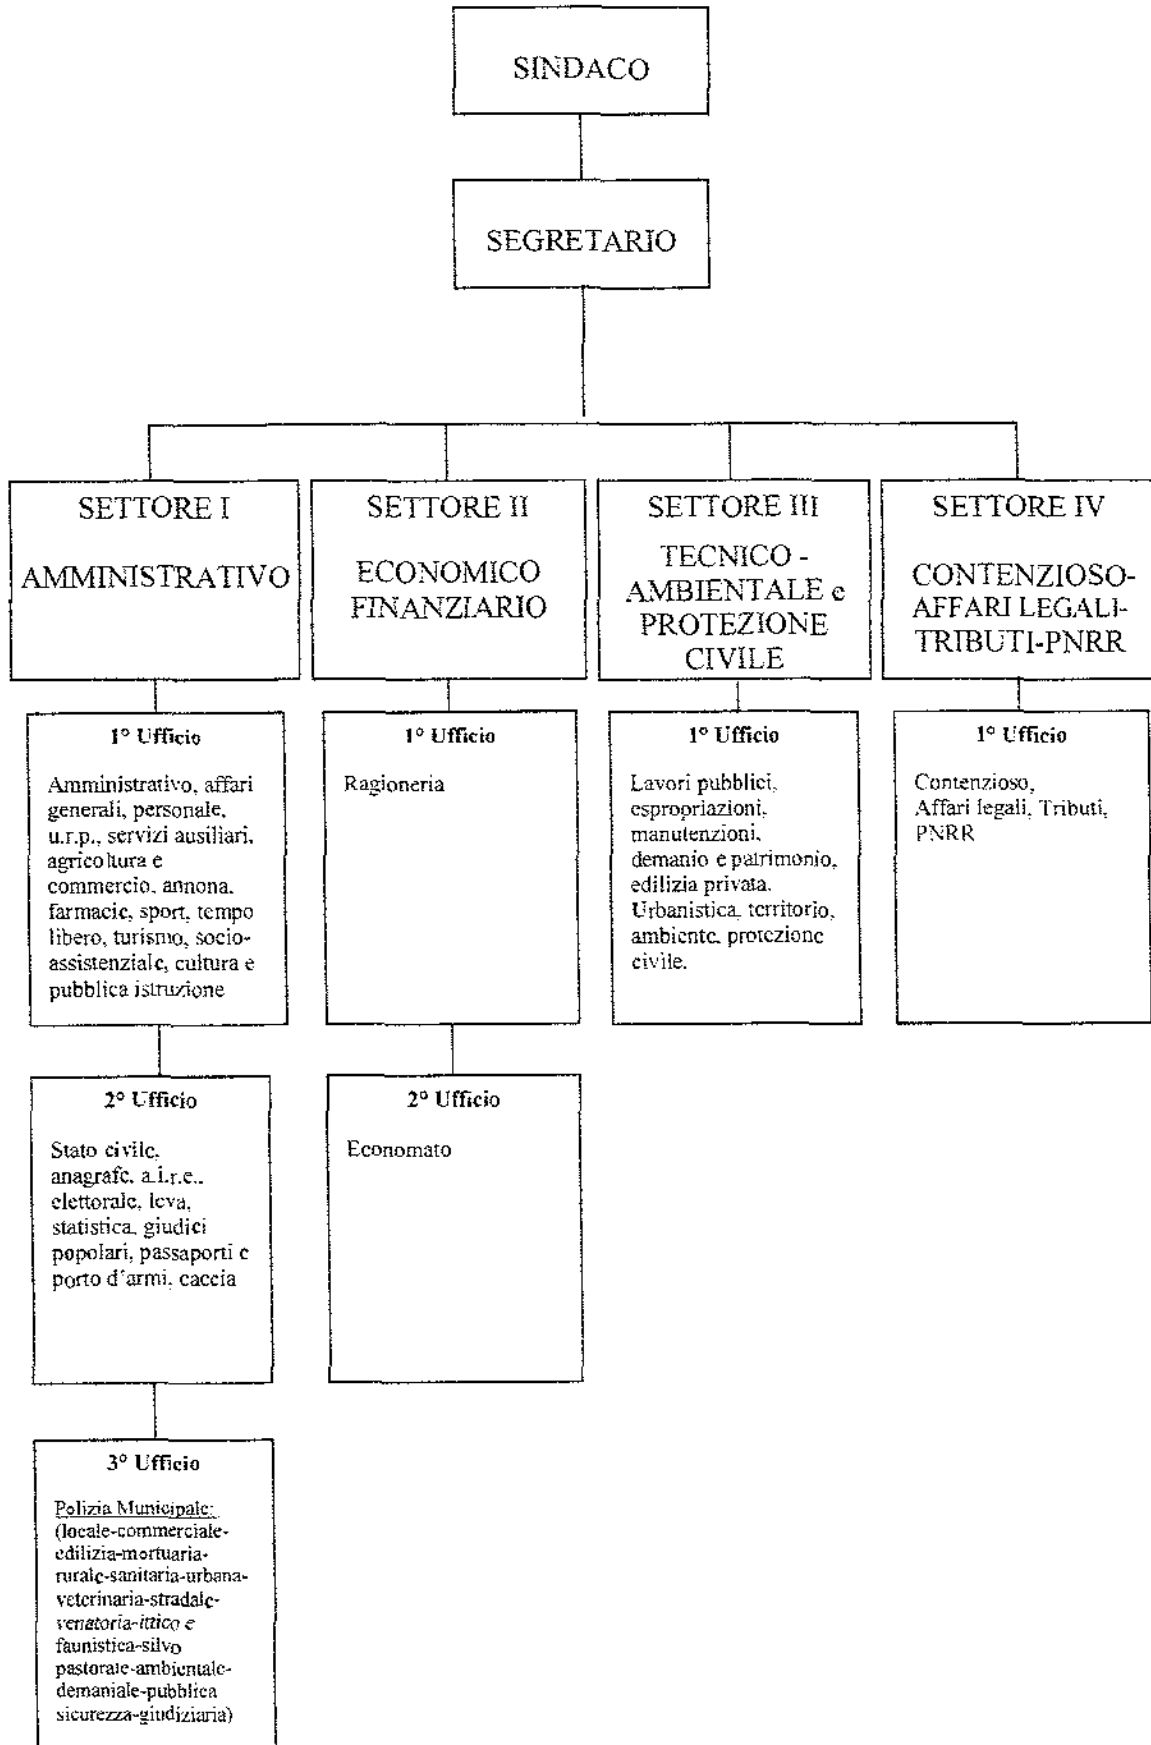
SINDACO

SEGRETARIO

SETTORE I

AMMINISTRATIVO

1° Ufficio

Amministrativo, affari generali, personale, u.r.p., servizi ausiliari, agricoltura e commercio, annona, farmacie, sport, tempo libero, turismo, socio-assistenziale, cultura e pubblica istruzione

2° Ufficio

Stato civile, anagrafe, a.i.r.e., elettorale, leva, statistica, giudici popolari, passaporti e porto d'armi, caccia

3° Ufficio

Polizia Municipale: (locale-commerciale-edilizia-mortuaria-rurale-sanitaria-urbana-veterinaria-stradale-venatoria-ittico e faunistica-silvo pastorale-ambientale-demaniale-pubblica sicurezza-giudiziaria)

SETTORE II

ECONOMICO FINANZIARIO

1° Ufficio

Ragioneria

2° Ufficio

Economato

SETTORE III

TECNICO - AMBIENTALE e PROTEZIONE CIVILE

1° Ufficio

Lavori pubblici, espropriazioni, manutenzioni, demanio e patrimonio, edilizia privata. Urbanistica, territorio, ambiente, protezione civile.

SETTORE IV

CONTENZIOSO-AFFARI LEGALI-TRIBUTI-PNRR

1° Ufficio

Contenzioso, Affari legali, Tributi, PNRR